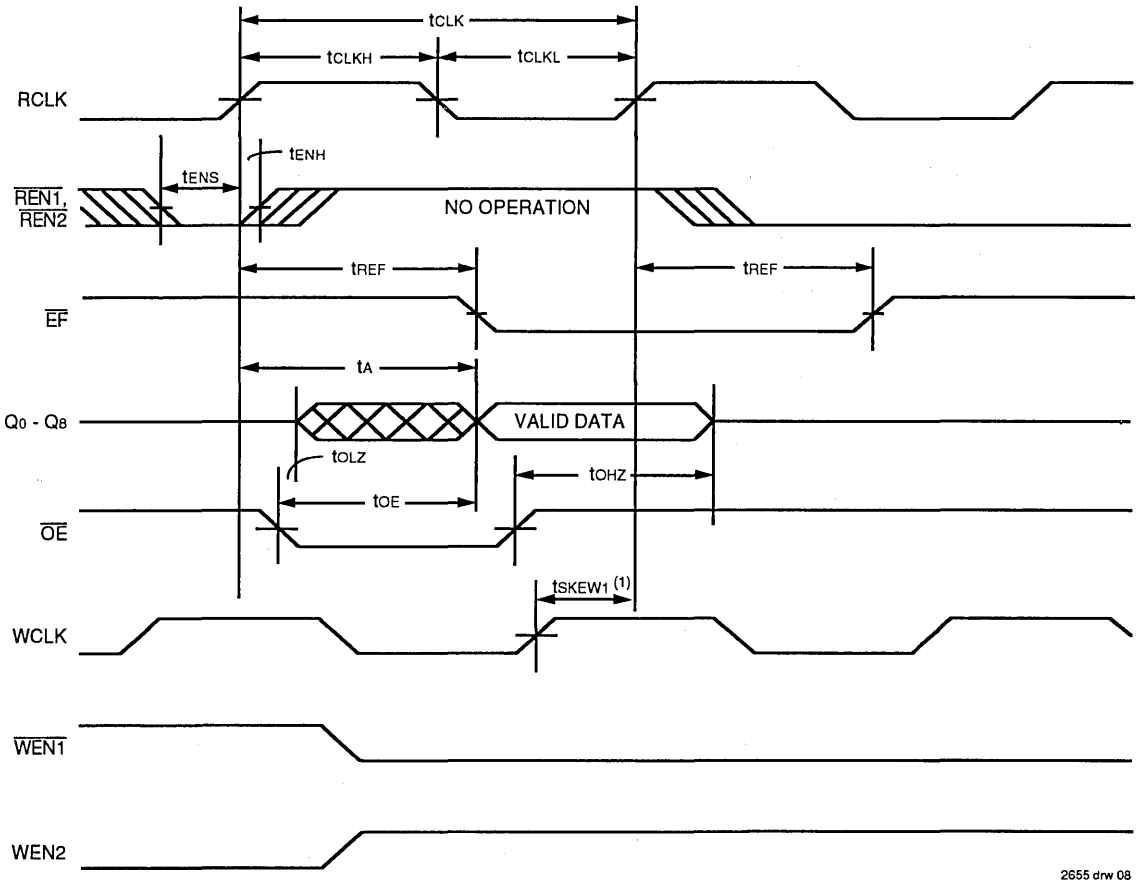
$t_{CLK}$
$t_{CLKH}$
$t_{CLKL}$
RCLK
$t_{ENH}$
$t_{ENS}$
$\overline{REN1}$, $\overline{REN2}$
NO OPERATION
$t_{REF}$
$t_{REF}$
$\overline{EF}$
$t_A$
$Q_0$ - $Q_8$
VALID DATA
$t_{OLZ}$
$t_{OHZ}$
$t_{OE}$
$\overline{OE}$
$t_{SKEW1}$ $^{(1)}$
WCLK
$\overline{WEN1}$
WEN2
2655 drw 08